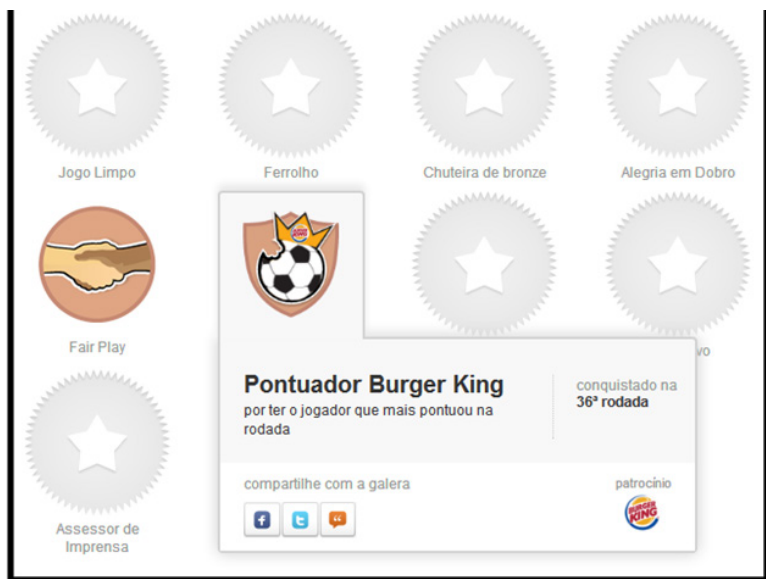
Jogo Limpo

Ferrolho

Chuteira de bronze

Alegria em Dobro

Fair Play

vo

Pontuador Burger King

por ter o jogador que mais pontuou na rodada

conquistado na
36ª rodada

compartilhe com a galera

patrocínio

BURGER KING

Assessor de Imprensa